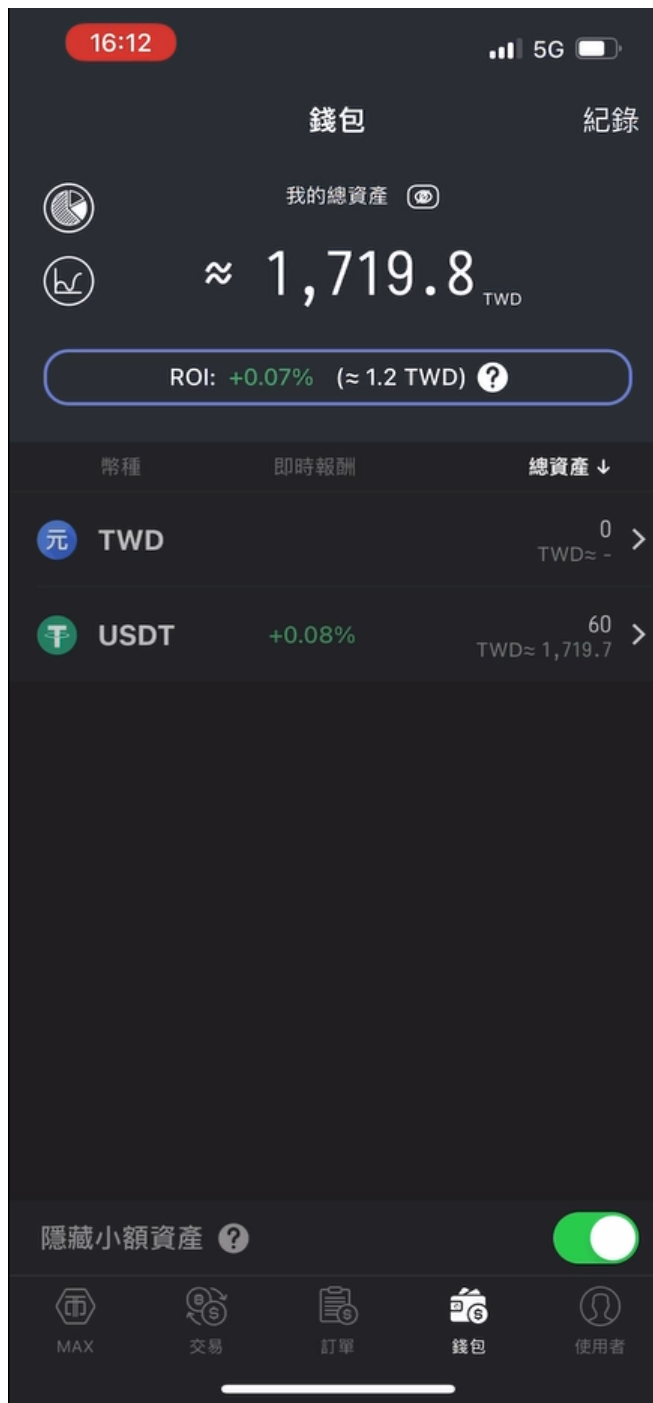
16:12

5G

錢包

紀錄

我的總資產

≈ 1,719.8 TWD

ROI: +0.07% (≈ 1.2 TWD) ?

| 幣種 | 即時報酬 | 總資產 ↓ |
|---|---|---|
| 元 TWD | | 0 TWD≈ - |
| USDT | +0.08% | 60 TWD≈ 1,719.7 |

隱藏小額資產 ?

MAX 交易 訂單 錢包 使用者